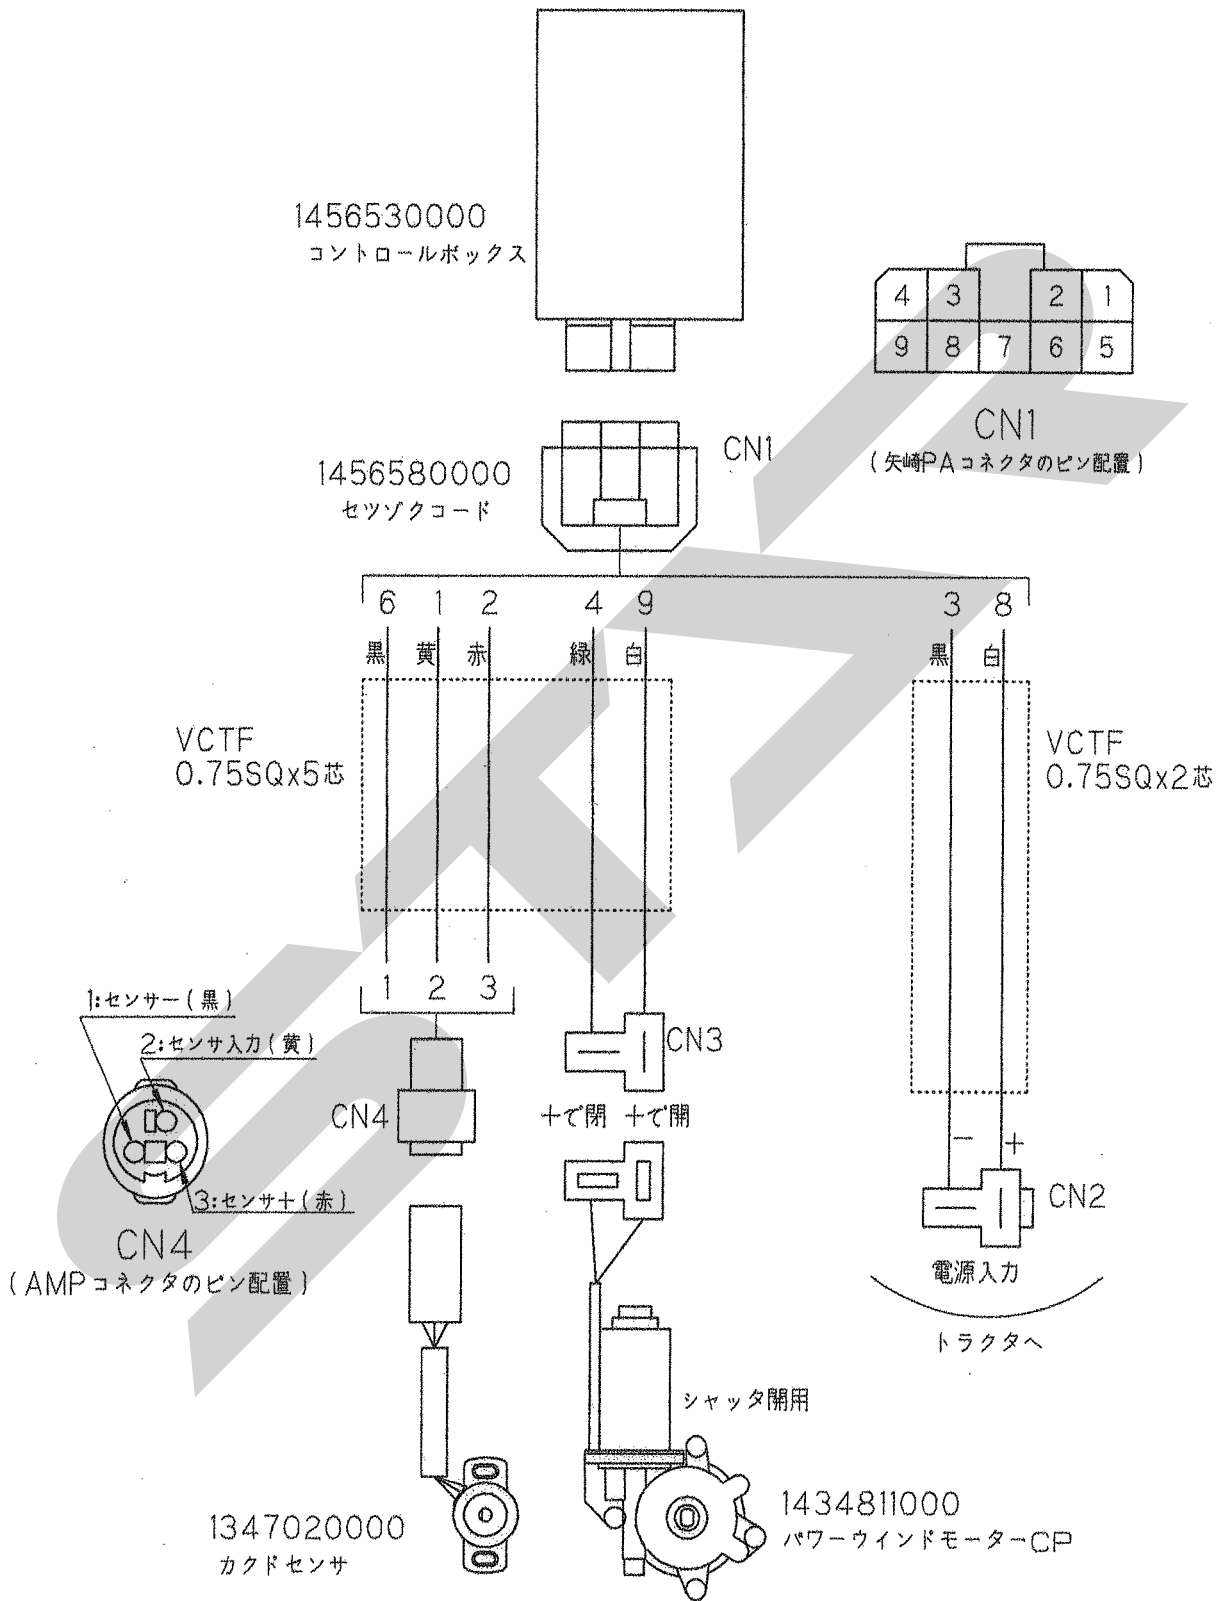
1456530000
コントロールボックス

| 4 | 3 | | 2 | 1 |
|---|---|---|---|---|
| 9 | 8 | 7 | 6 | 5 |

CN1
(矢崎PAコネクタのピン配置)

1456580000
セツゾクコード

CN1

6 1 2 4 9 3 8

黒 黄 赤 緑 白 黒 白

VCTF
0.75SQx5芯

VCTF
0.75SQx2芯

1 2 3

1:センサー(黒)
2:センサ入力(黄)
3:センサ+(赤)

CN4
(AMPコネクタのピン配置)

CN4

CN3

+で開 +で開

− +

CN2

電源入力

トラクタへ

シャッタ開用

1347020000
カクドセンサ

1434811000
パワーウインドモーターCP